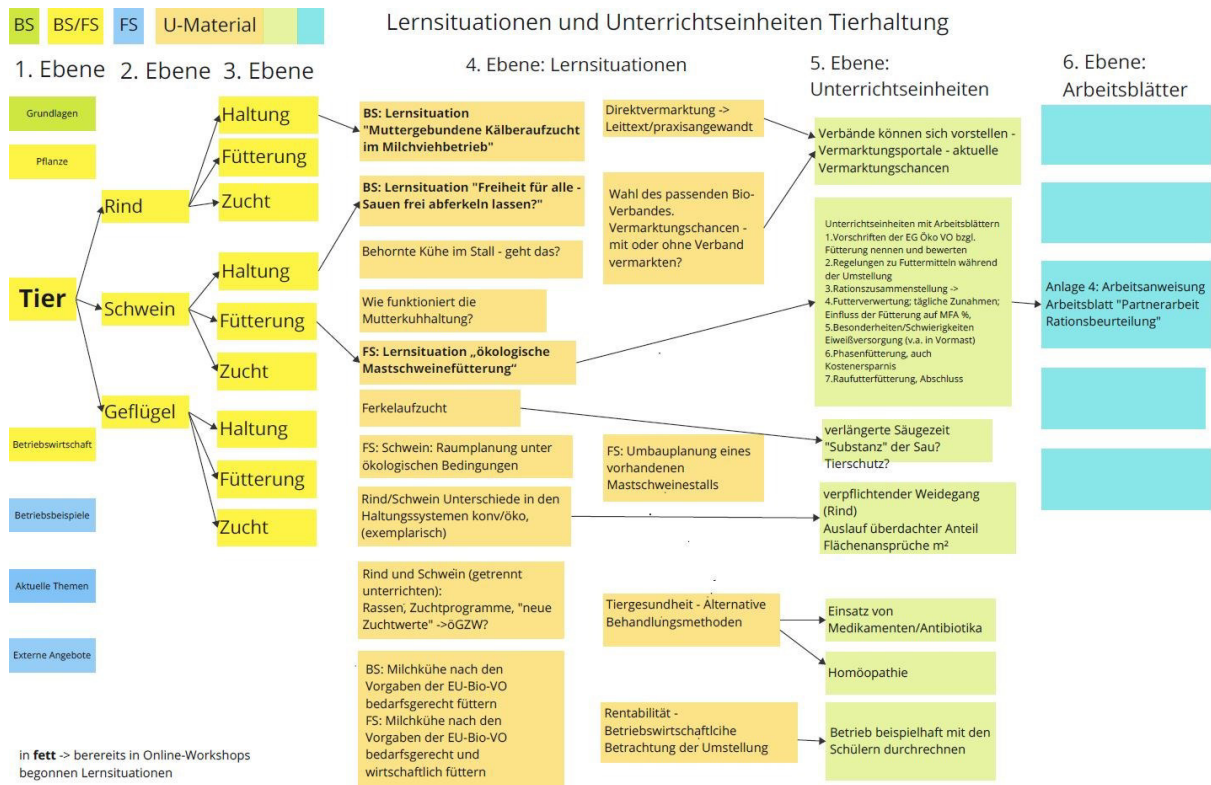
BS BS/FS FS U-Material

Lernsituationen und Unterrichtseinheiten Tierhaltung

1. Ebene 2. Ebene 3. Ebene

4. Ebene: Lernsituationen

5. Ebene: Unterrichtseinheiten

6. Ebene: Arbeitsblätter

Grundlagen

Pflanze

Tier

Betriebswirtschaft

Betriebsbeispiele

Aktuelle Themen

Externe Angebote

Rind

Schwein

Geflügel

Haltung

Fütterung

Zucht

Haltung

Fütterung

Zucht

Haltung

Fütterung

Zucht

**BS: Lernsituation "Muttergebundene Kälberaufzucht im Milchviehbetrieb"**

**BS: Lernsituation "Freiheit für alle - Sauen frei abferkeln lassen?"**

Behornte Kühe im Stall - geht das?

Wie funktioniert die Mutterkuhhaltung?

**FS: Lernsituation „ökologische Mastschweinefütterung“**

Ferkelaufzucht

FS: Schwein: Raumplanung unter ökologischen Bedingungen

Rind/Schwein Unterschiede in den Haltungssystemen konv/öko, (exemplarisch)

Rind und Schwein (getrennt unterrichten): Rassen, Zuchtprogramme, "neue Zuchtwerte" ->öGZW?

BS: Milchkühe nach den Vorgaben der EU-Bio-VO bedarfsgerecht füttern
FS: Milchkühe nach den Vorgaben der EU-Bio-VO bedarfsgerecht und wirtschaftlich füttern

Direktvermarktung -> Leittext/praxisangewandt

Wahl des passenden Bio-Verbandes. Vermarktungschancen - mit oder ohne Verband vermarkten?

FS: Umbauplanung eines vorhandenen Mastschweinestalls

Tiergesundheit - Alternative Behandlungsmethoden

Rentabilität - Betriebswirtschaftlcihe Betrachtung der Umstellung

Verbände können sich vorstellen - Vermarktungsportale - aktuelle Vermarktungschancen

Unterrichtseinheiten mit Arbeitsblättern
1.Vorschriften der EG Öko VO bzgl. Fütterung nennen und bewerten
2.Regelungen zu Futtermitteln während der Umstellung
3.Rationszusammenstellung ->
4.Futterverwertung; tägliche Zunahmen; Einfluss der Fütterung auf MFA %,
5.Besonderheiten/Schwierigkeiten Eiweißversorgung (v.a. in Vormast)
6.Phasenfütterung, auch Kostenersparnis
7.Raufutterfütterung, Abschluss

verlängerte Säugezeit "Substanz" der Sau? Tierschutz?

verpflichtender Weidegang (Rind)
Auslauf überdachter Anteil
Flächenansprüche m²

Einsatz von Medikamenten/Antibiotika

Homöopathie

Betrieb beispielhaft mit den Schülern durchrechnen

Anlage 4: Arbeitsanweisung Arbeitsblatt "Partnerarbeit Rationsbeurteilung"

in **fett** -> berereits in Online-Workshops begonnen Lernsituationen